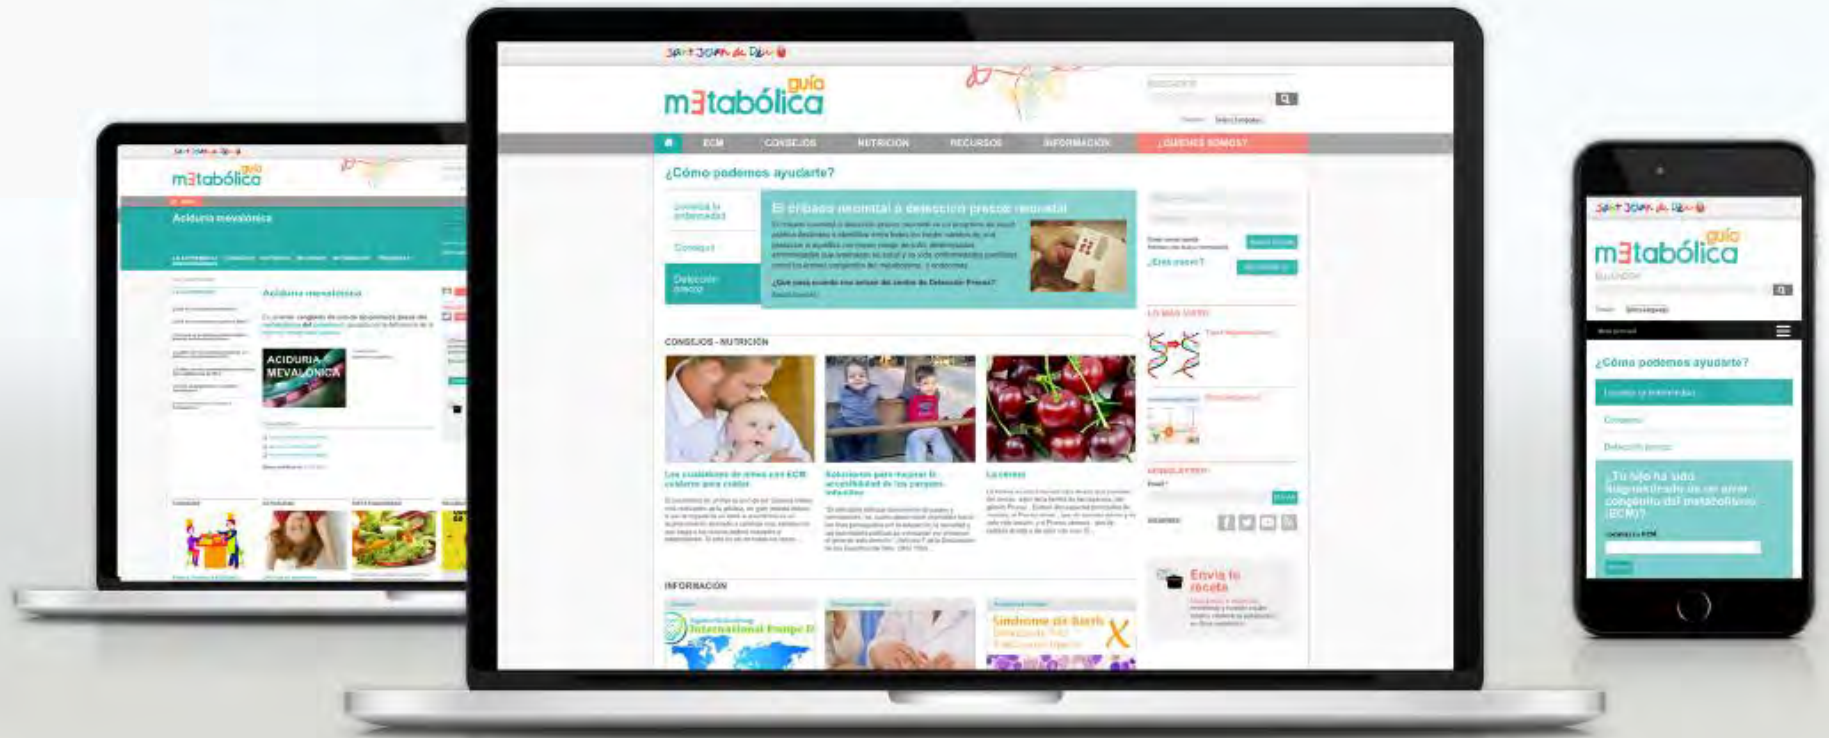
Sant Joan de Déu

guía m3tabólica

Buscador

ECM CONSEJOS NUTRICIÓN RECURSOS INFORMACIÓN ¿QUIÉNES SOMOS?

¿Cómo podemos ayudarte?

Conoce la enfermedad

Consejos

Detección precoz

El cribado neonatal o detección precoz neonatal

¿Qué pasa cuando me avisan del centro de Detección Precoz?

¿Eres nuevo?

LO MÁS VISTO

CONSEJOS - NUTRICIÓN

Los cuidadores de niños con ECM cuidarse para cuidar

Soluciones para mejorar la accesibilidad de los parques infantiles

La cereza

NEWSLETTER

Email

SÍGUENOS

Envía tu receta

INFORMACIÓN

International Pompe D

Síndrome de Barth

Aciduria mevalónica

ACIDURIA MEVALÓNICA

¿Tu hijo ha sido diagnosticado de un error congénito del metabolismo (ECM)?

Conoce la ECM